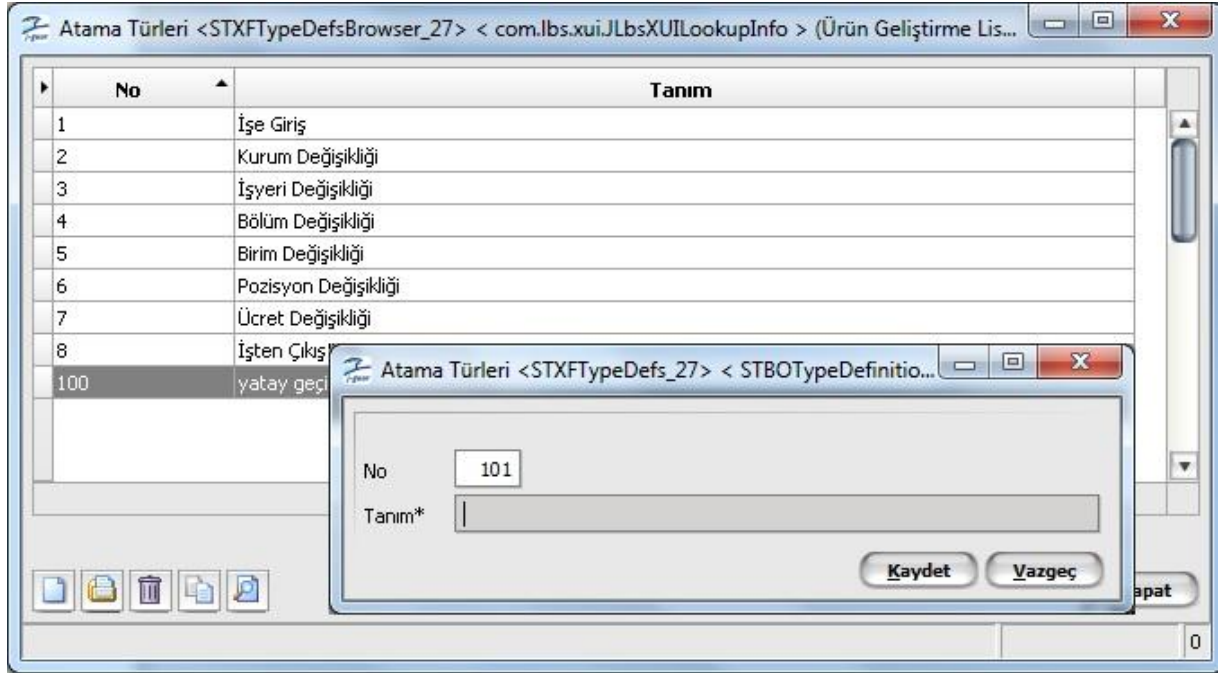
Atama Türleri <STXFTypeDefsBrowser_27> < com.lbs.xui.JLbsXUILookupInfo > (Ürün Geliştirme Lis...

| No | Tanım |
|---|---|
| 1 | İşe Giriş |
| 2 | Kurum Değişikliği |
| 3 | İşyeri Değişikliği |
| 4 | Bölüm Değişikliği |
| 5 | Birim Değişikliği |
| 6 | Pozisyon Değişikliği |
| 7 | Ücret Değişikliği |
| 8 | İşten Çıkış |
| 100 | yatay geçi |

apat

0

Atama Türleri <STXFTypeDefs_27> < STBOTypeDefinitio...

No 101

Tanım*

Kaydet Vazgeç